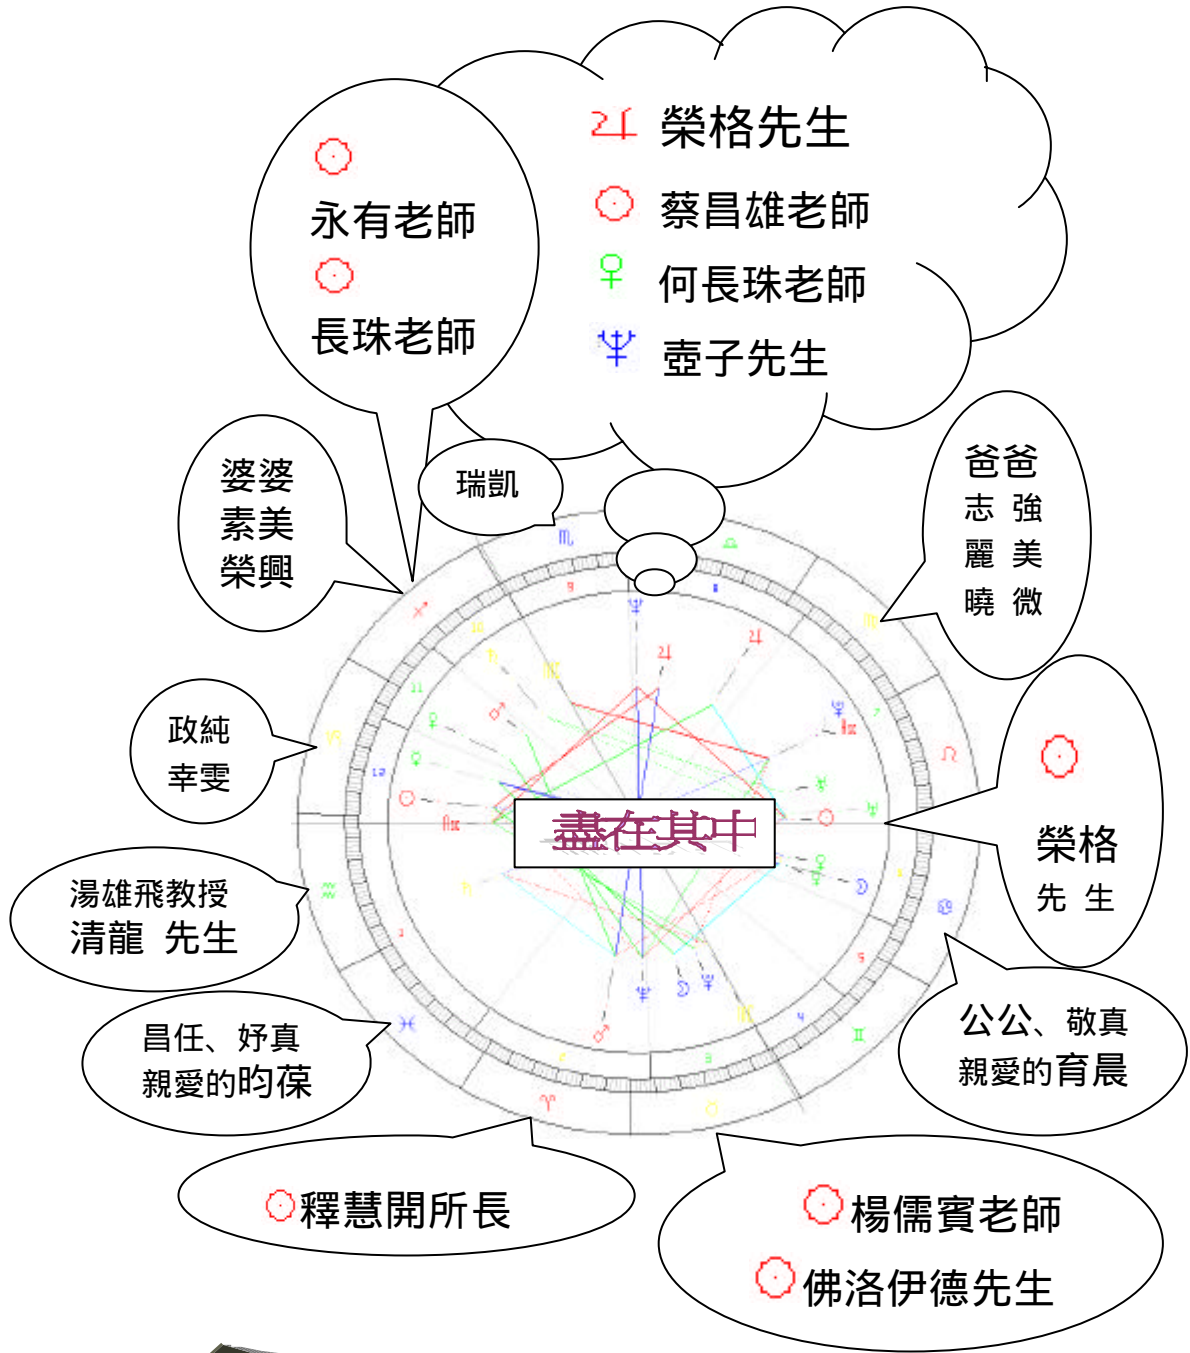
♃ 榮格先生
☉ 蔡昌雄老師
♀ 何長珠老師
♆ 壼子先生

☉
永有老師
☉
長珠老師

婆婆
素美
榮興

瑞凱

爸爸
志 強
麗 美
曉 微

政純
幸雯

☉
榮格
先 生

盡在其中

湯雄飛教授
清龍 先生

公公、敬真
親愛的育晨

昌任、妤真
親愛的昀葆

☉釋慧開所長

☉楊儒賓老師
☉佛洛伊德先生